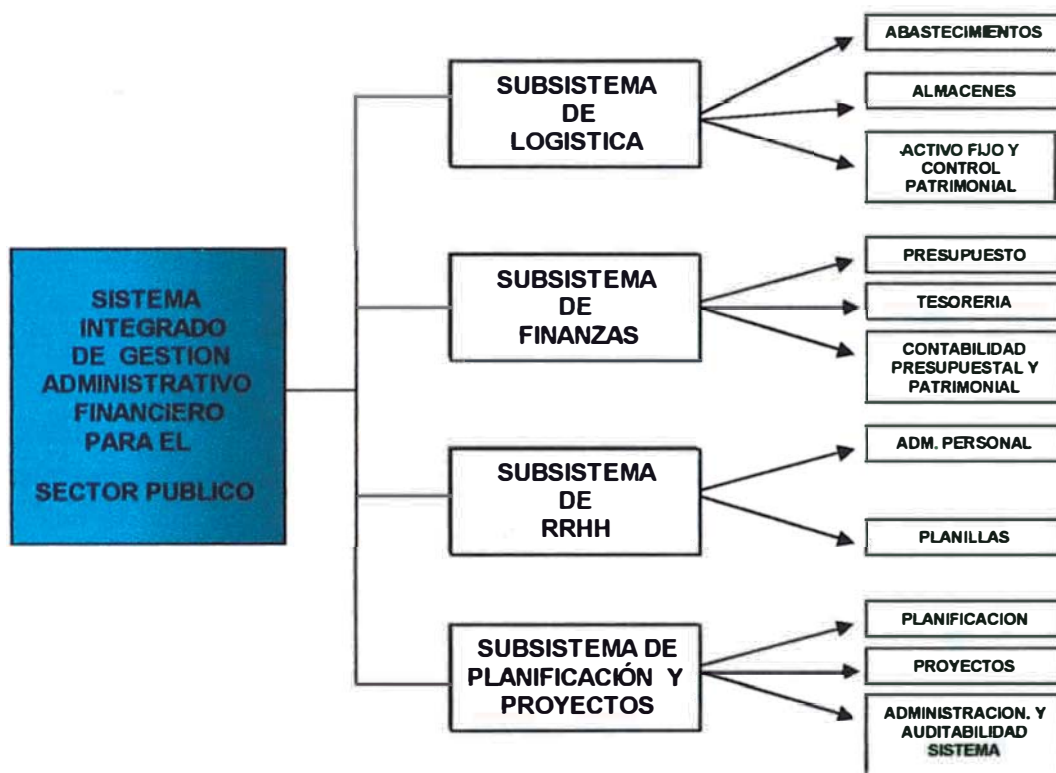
SISTEMA INTEGRADO DE GESTION ADMINISTRATIVO FINANCIERO PARA EL

SECTOR PUBLICO

SUBSISTEMA DE LOGISTICA

ABASTECIMIENTOS

ALMACENES

ACTIVO FIJO Y CONTROL PATRIMONIAL

SUBSISTEMA DE FINANZAS

PRESUPUESTO

TESORERIA

CONTABILIDAD PRESUPUESTAL Y PATRIMONIAL

SUBSISTEMA DE RRHH

ADM. PERSONAL

PLANILLAS

SUBSISTEMA DE PLANIFICACIÓN Y PROYECTOS

PLANIFICACION

PROYECTOS

ADMINISTRACION. Y AUDITABILIDAD SISTEMA